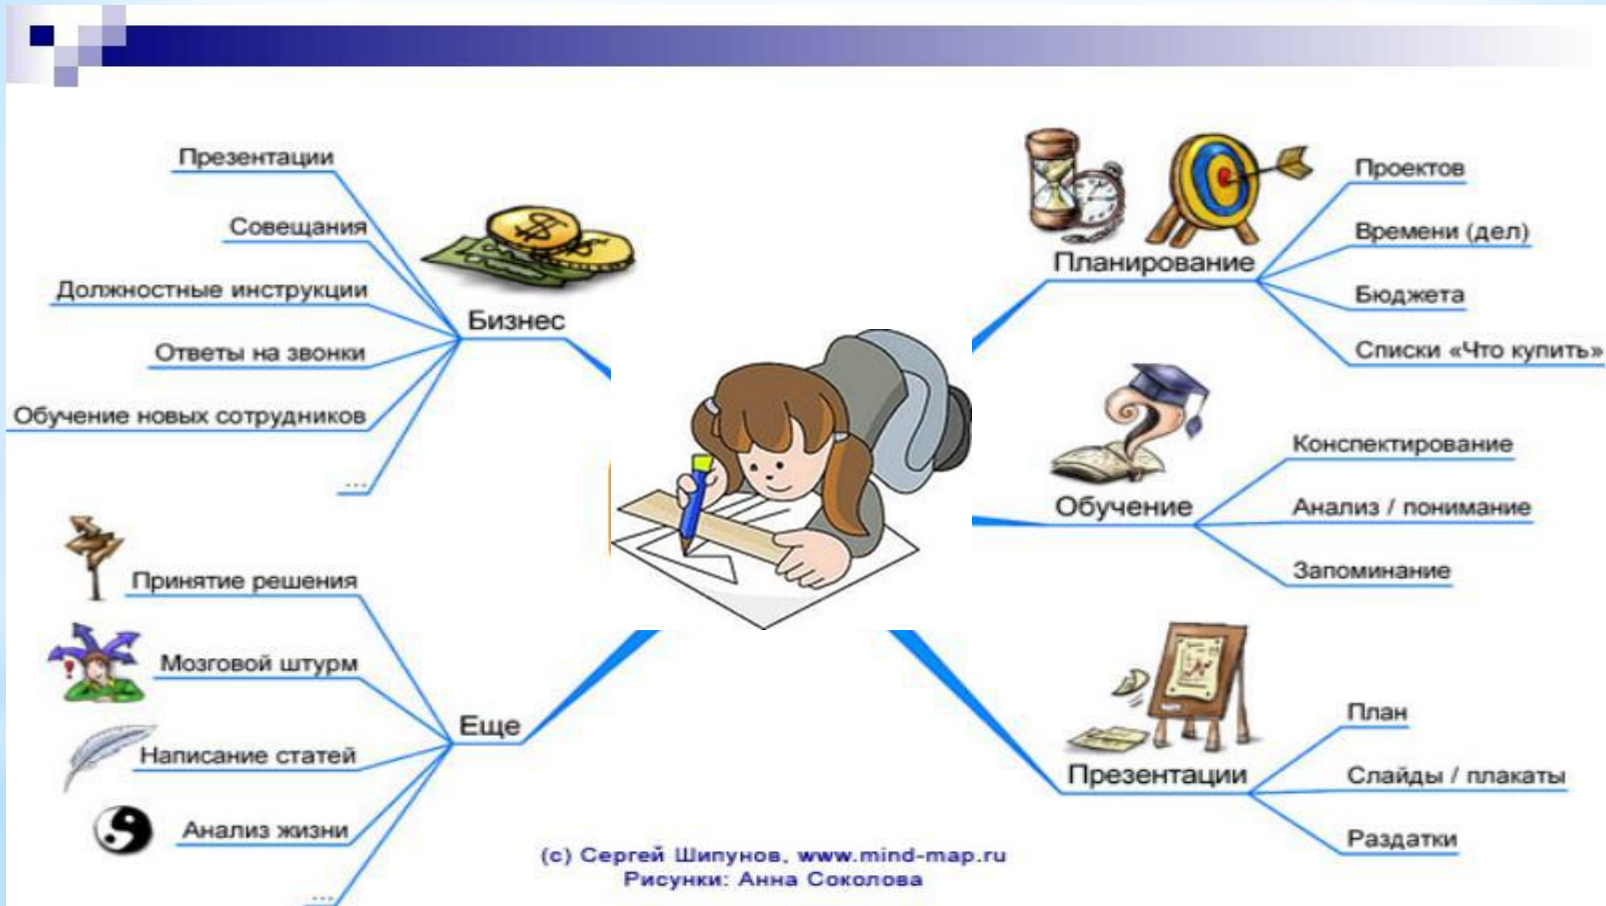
Бизнес

Презентации

Совещания

Должностные инструкции

Ответы на звонки

Обучение новых сотрудников

...

Планирование

Проектов

Времени (дел)

Бюджета

Списки «Что купить»

Обучение

Конспектирование

Анализ / понимание

Запоминание

Еще

Принятие решения

Мозговой штурм

Написание статей

Анализ жизни

...

Презентации

План

Слайды / плакаты

Раздатки

(c) Сергей Шипунов, www.mind-map.ru
Рисунки: Анна Соколова